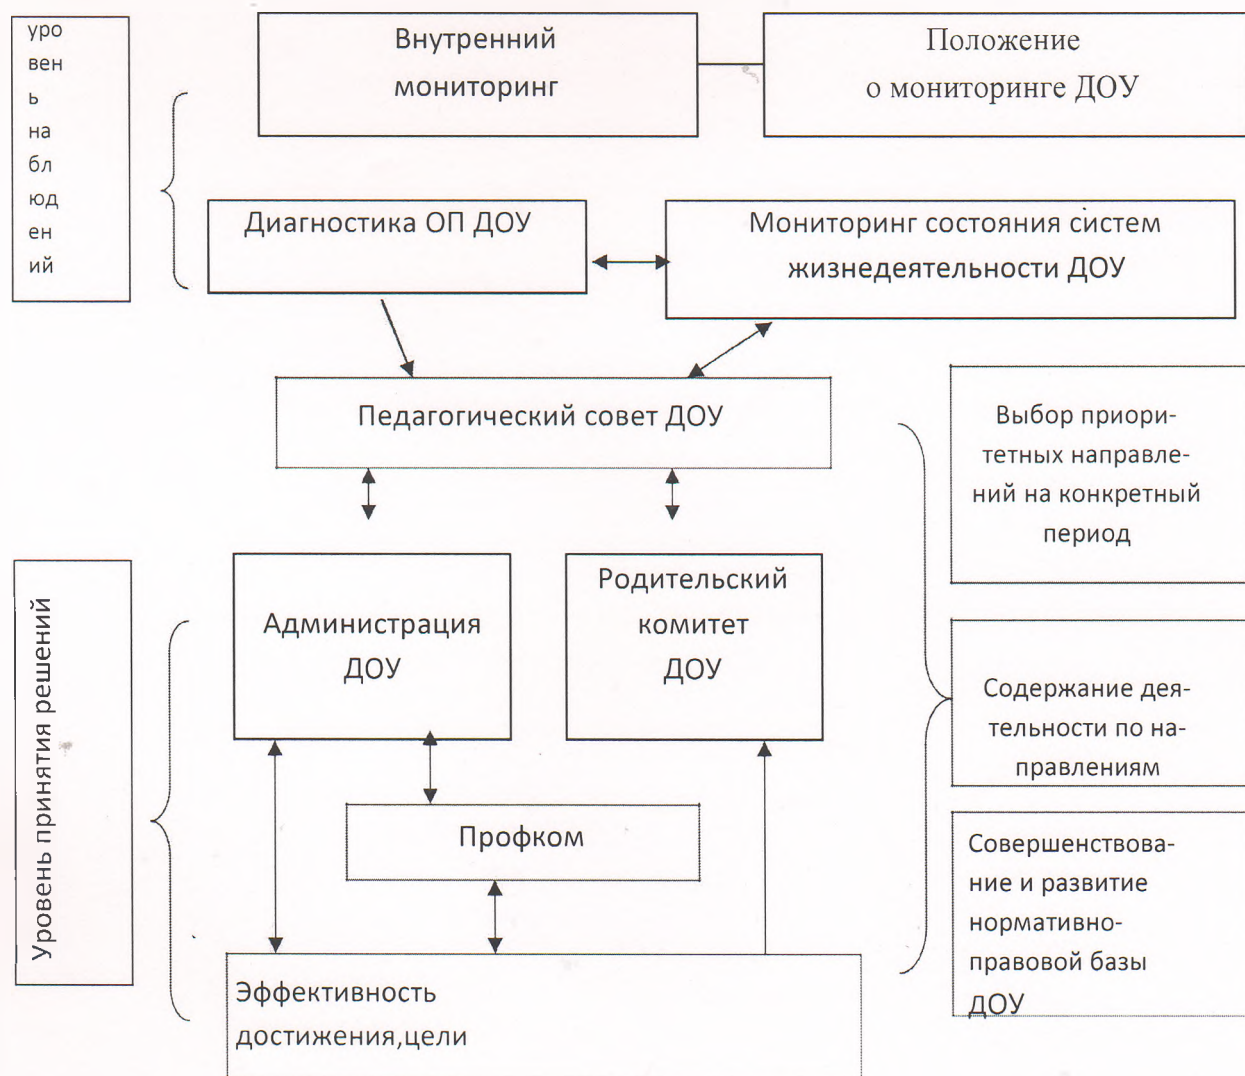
уровень наблюдений

Внутренний мониторинг

Положение о мониторинге ДОУ

Диагностика ОП ДОУ

Мониторинг состояния систем жизнедеятельности ДОУ

Педагогический совет ДОУ

Выбор приоритетных направлений на конкретный период

Уровень принятия решений

Администрация ДОУ

Родительский комитет ДОУ

Содержание деятельности по направлениям

Профком

Совершенствование и развитие нормативно-правовой базы ДОУ

Эффективность достижения,цели